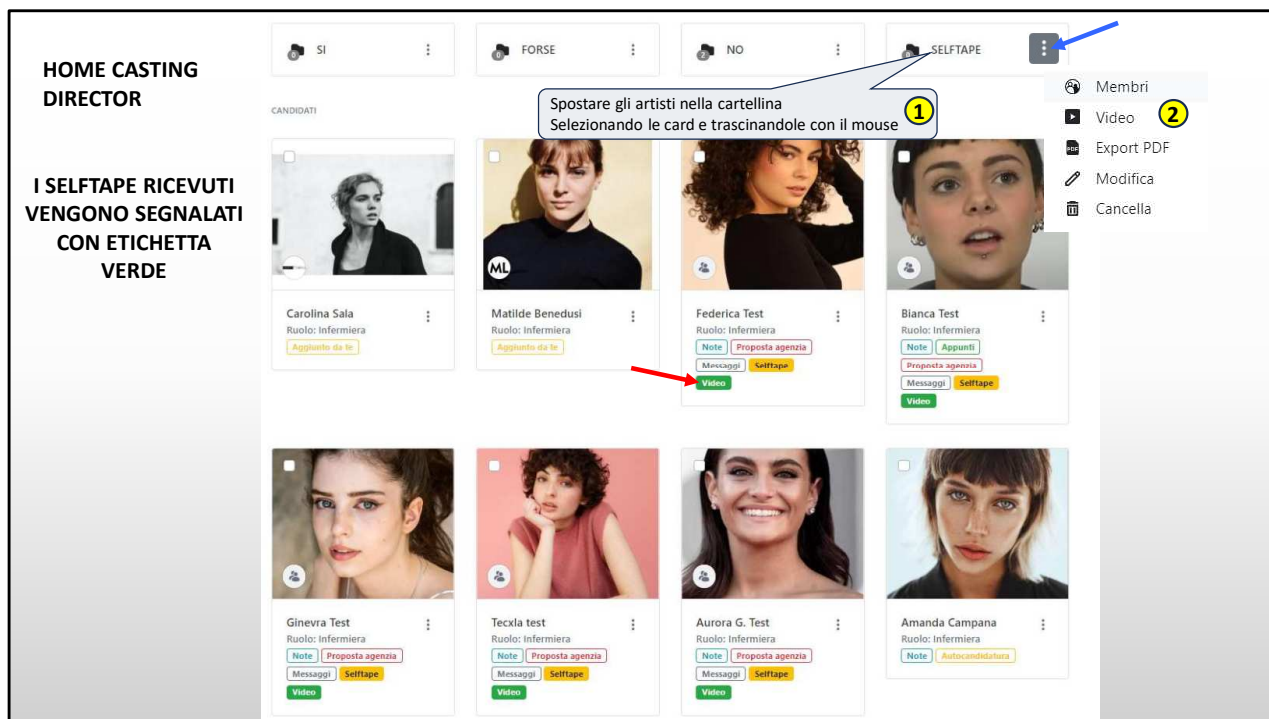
HOME CASTING DIRECTOR

I SELFTAPE RICEVUTI VENGONO SEGNALATI CON ETICHETTA VERDE

SI
FORSE
NO
SELFTAPE

CANDIDATI

Spostare gli artisti nella cartellina
Selezionando le card e trascinandole con il mouse 1

Membri
Video 2
Export PDF
Modifica
Cancella

ML

Carolina Sala
Ruolo: Infermiera
Aggiunto da te

Matilde Benedusi
Ruolo: Infermiera
Aggiunto da te

Federica Test
Ruolo: Infermiera
Note
Proposta agenzia
Messaggi
Selftape
Video

Bianca Test
Ruolo: Infermiera
Note
Appunti
Proposta agenzia
Messaggi
Selftape
Video

Ginevra Test
Ruolo: Infermiera
Note
Proposta agenzia
Messaggi
Selftape
Video

Tecxla test
Ruolo: Infermiera
Note
Proposta agenzia
Messaggi
Selftape
Video

Aurora G. Test
Ruolo: Infermiera
Note
Proposta agenzia
Messaggi
Selftape
Video

Amanda Campana
Ruolo: Infermiera
Note
Autocandidatura